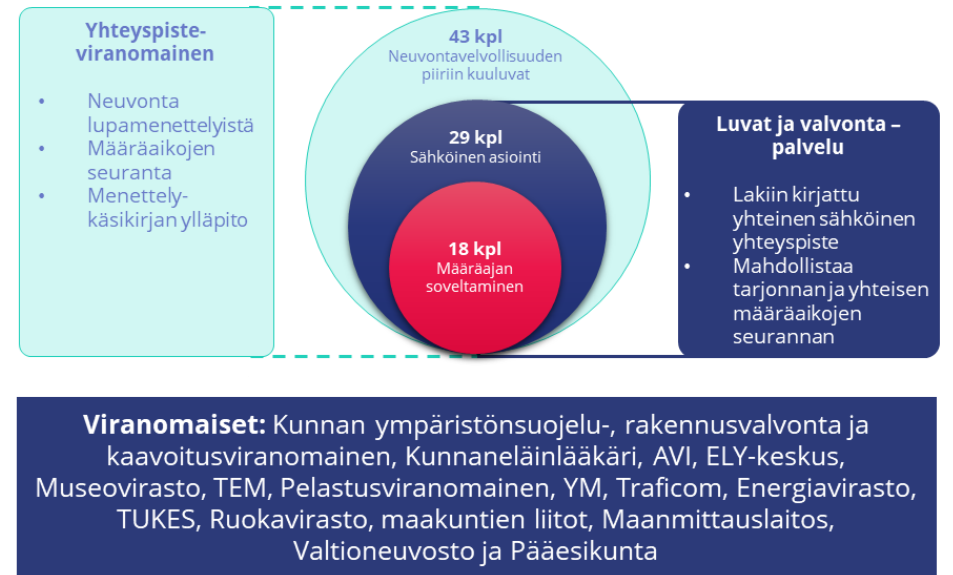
Yhteyspisteviranomainen

• Neuvonta lupamenettelyistä
• Määräaikojen seuranta
• Menettelykäsikirjan ylläpito

43 kpl
Neuvontavelvollisuuden piiriin kuuluvat

29 kpl
Sähköinen asiointi

18 kpl
Määräajan soveltaminen

Luvat ja valvonta –palvelu

• Lakiin kirjattu yhteinen sähköinen yhteyspiste
• Mahdollistaa tarjonnan ja yhteisen määräaikojen seurannan

Viranomaiset: Kunnan ympäristönsuojelu-, rakennusvalvonta ja kaavoitusviranomainen, Kunnaneläinlääkäri, AVI, ELY-keskus, Museovirasto, TEM, Pelastusviranomainen, YM, Traficom, Energiavirasto, TUKES, Ruokavirasto, maakuntien liitot, Maanmittauslaitos, Valtioneuvosto ja Pääesikunta